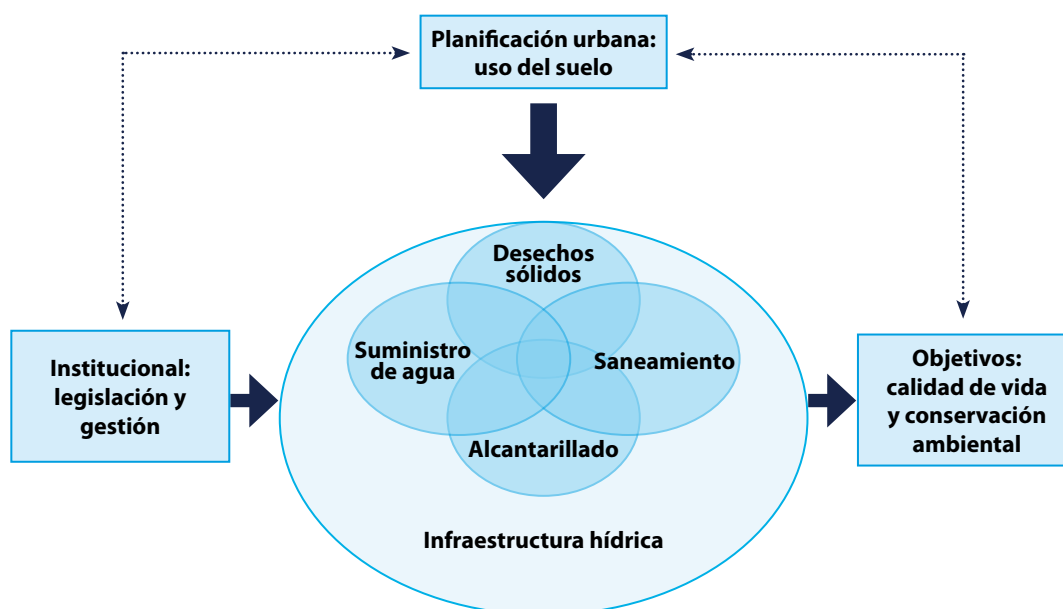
Planificación urbana: uso del suelo

Institucional: legislación y gestión

Desechos sólidos

Suministro de agua

Saneamiento

Alcantarillado

Infraestructura hídrica

Objetivos: calidad de vida y conservación ambiental